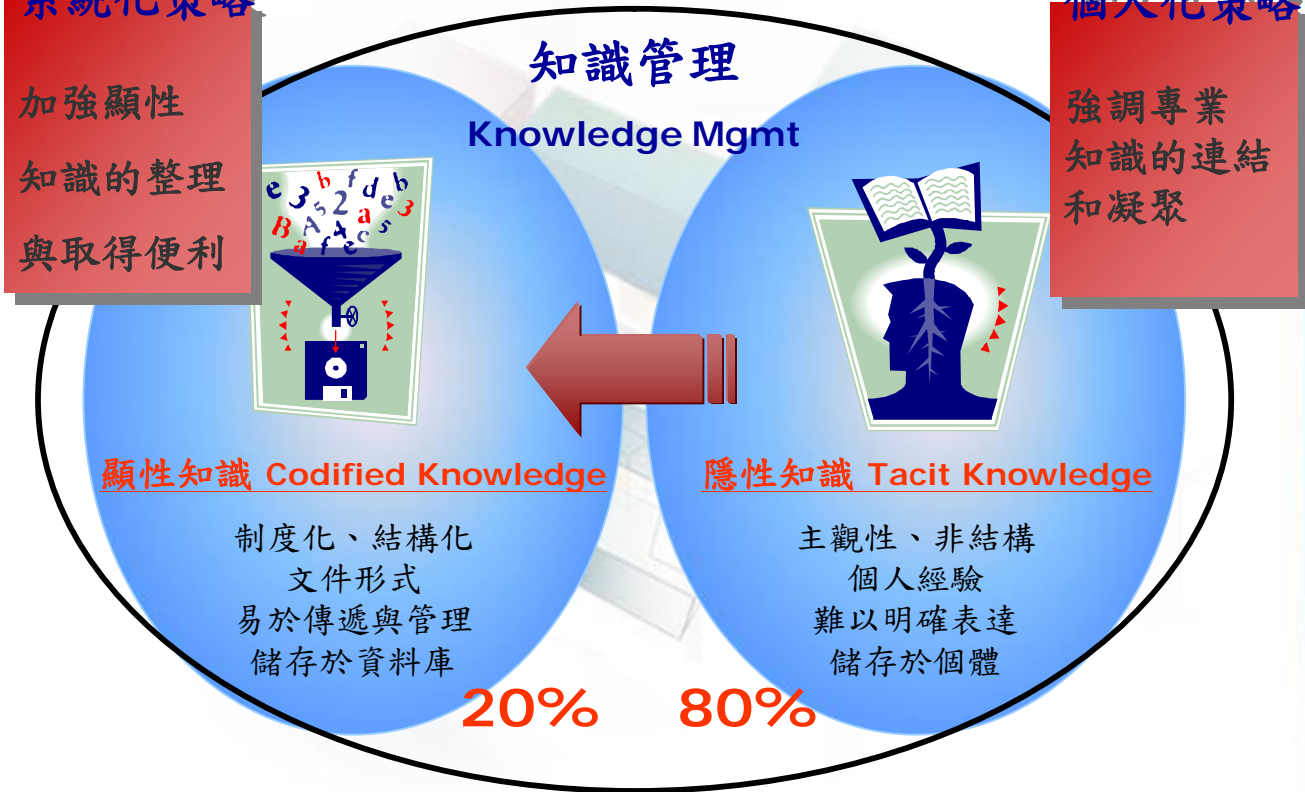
系統化策略

加強顯性
知識的整理
與取得便利

個人化策略

強調專業
知識的連結
和凝聚

知識管理
Knowledge Mgmt

e 3 b f d e b
B A 5 2 a 3
a f e 4 c 5

顯性知識 Codified Knowledge
制度化、結構化
文件形式
易於傳遞與管理
儲存於資料庫

隱性知識 Tacit Knowledge
主觀性、非結構
個人經驗
難以明確表達
儲存於個體

20%
80%